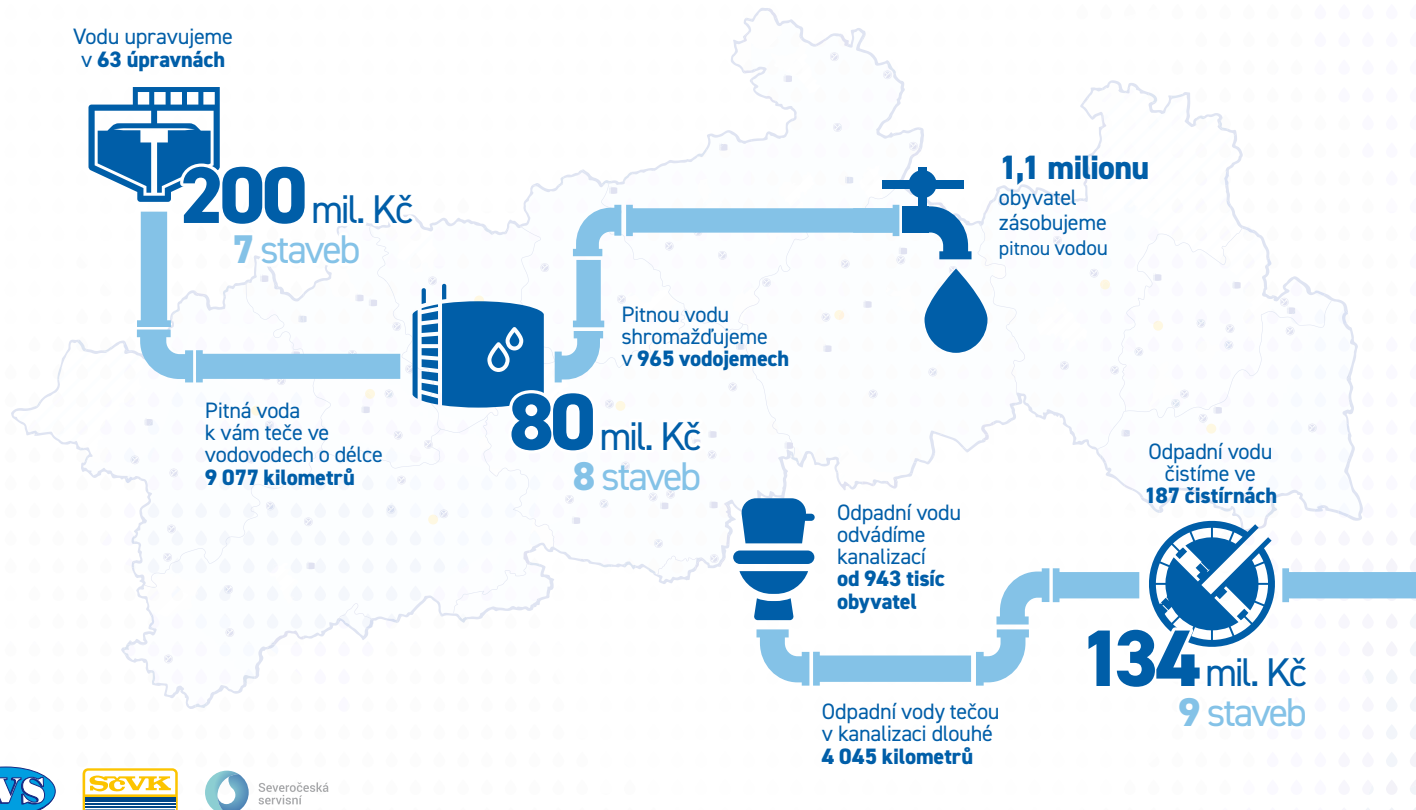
Vodu upravujeme v **63 úpravnách**

200 mil. Kč
7 staveb

1,1 milionu obyvatel zásobujeme pitnou vodou

Pitnou vodu shromažďujeme v 965 vodojemech

Pitná voda k vám teče ve vodovodech o délce 9 077 kilometrů

80 mil. Kč
8 staveb

Odpadní vodu čistíme ve 187 čistírnách

Odpadní vodu odvádíme kanalizací od 943 tisíc obyvatel

134 mil. Kč
9 staveb

Odpadní vody tečou v kanalizaci dlouhé 4 045 kilometrů

VS

SčVK

Severočeská servisní